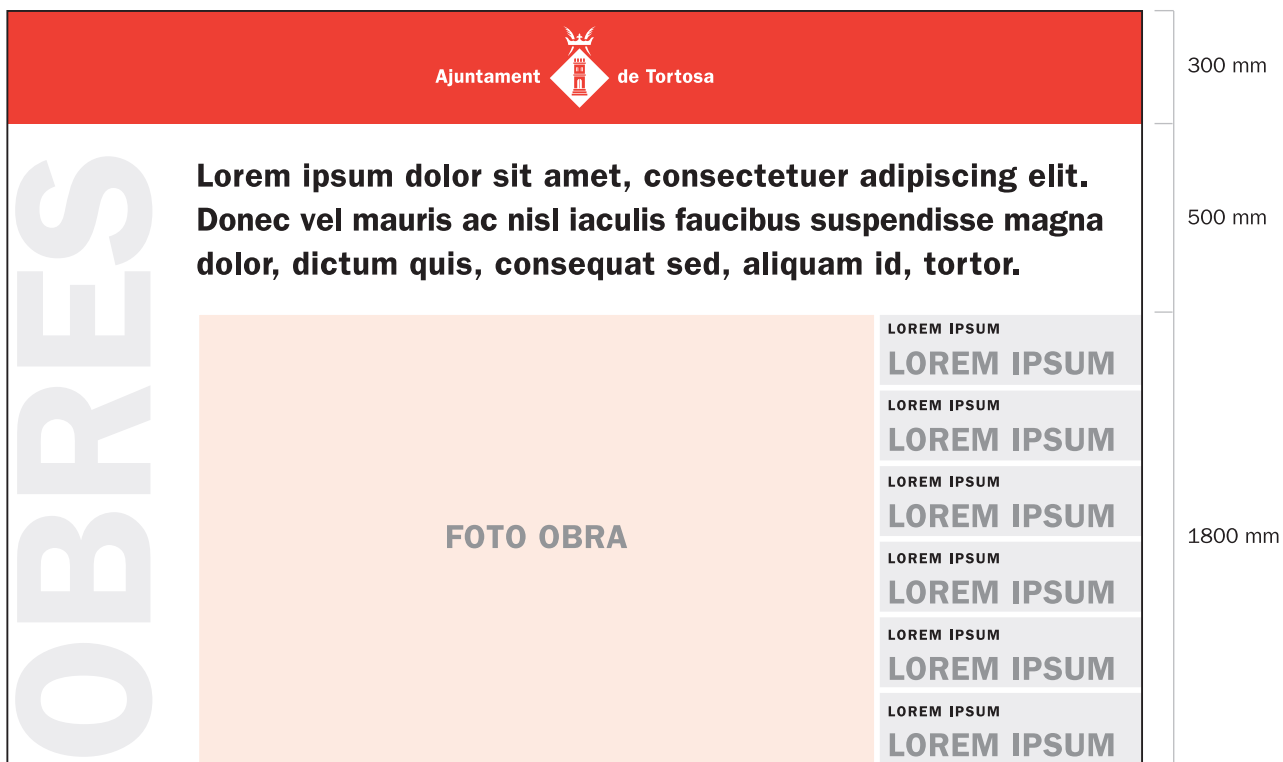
Ajuntament de Tortosa

300 mm

OBRES

Lorem ipsum dolor sit amet, consectetuer adipiscing elit. Donec vel mauris ac nisl iaculis faucibus suspendisse magna dolor, dictum quis, consequat sed, aliquam id, tortor.

500 mm

FOTO OBRA

LOREM IPSUM
LOREM IPSUM

LOREM IPSUM
LOREM IPSUM

LOREM IPSUM
LOREM IPSUM

LOREM IPSUM
LOREM IPSUM

LOREM IPSUM
LOREM IPSUM

LOREM IPSUM
LOREM IPSUM

1800 mm